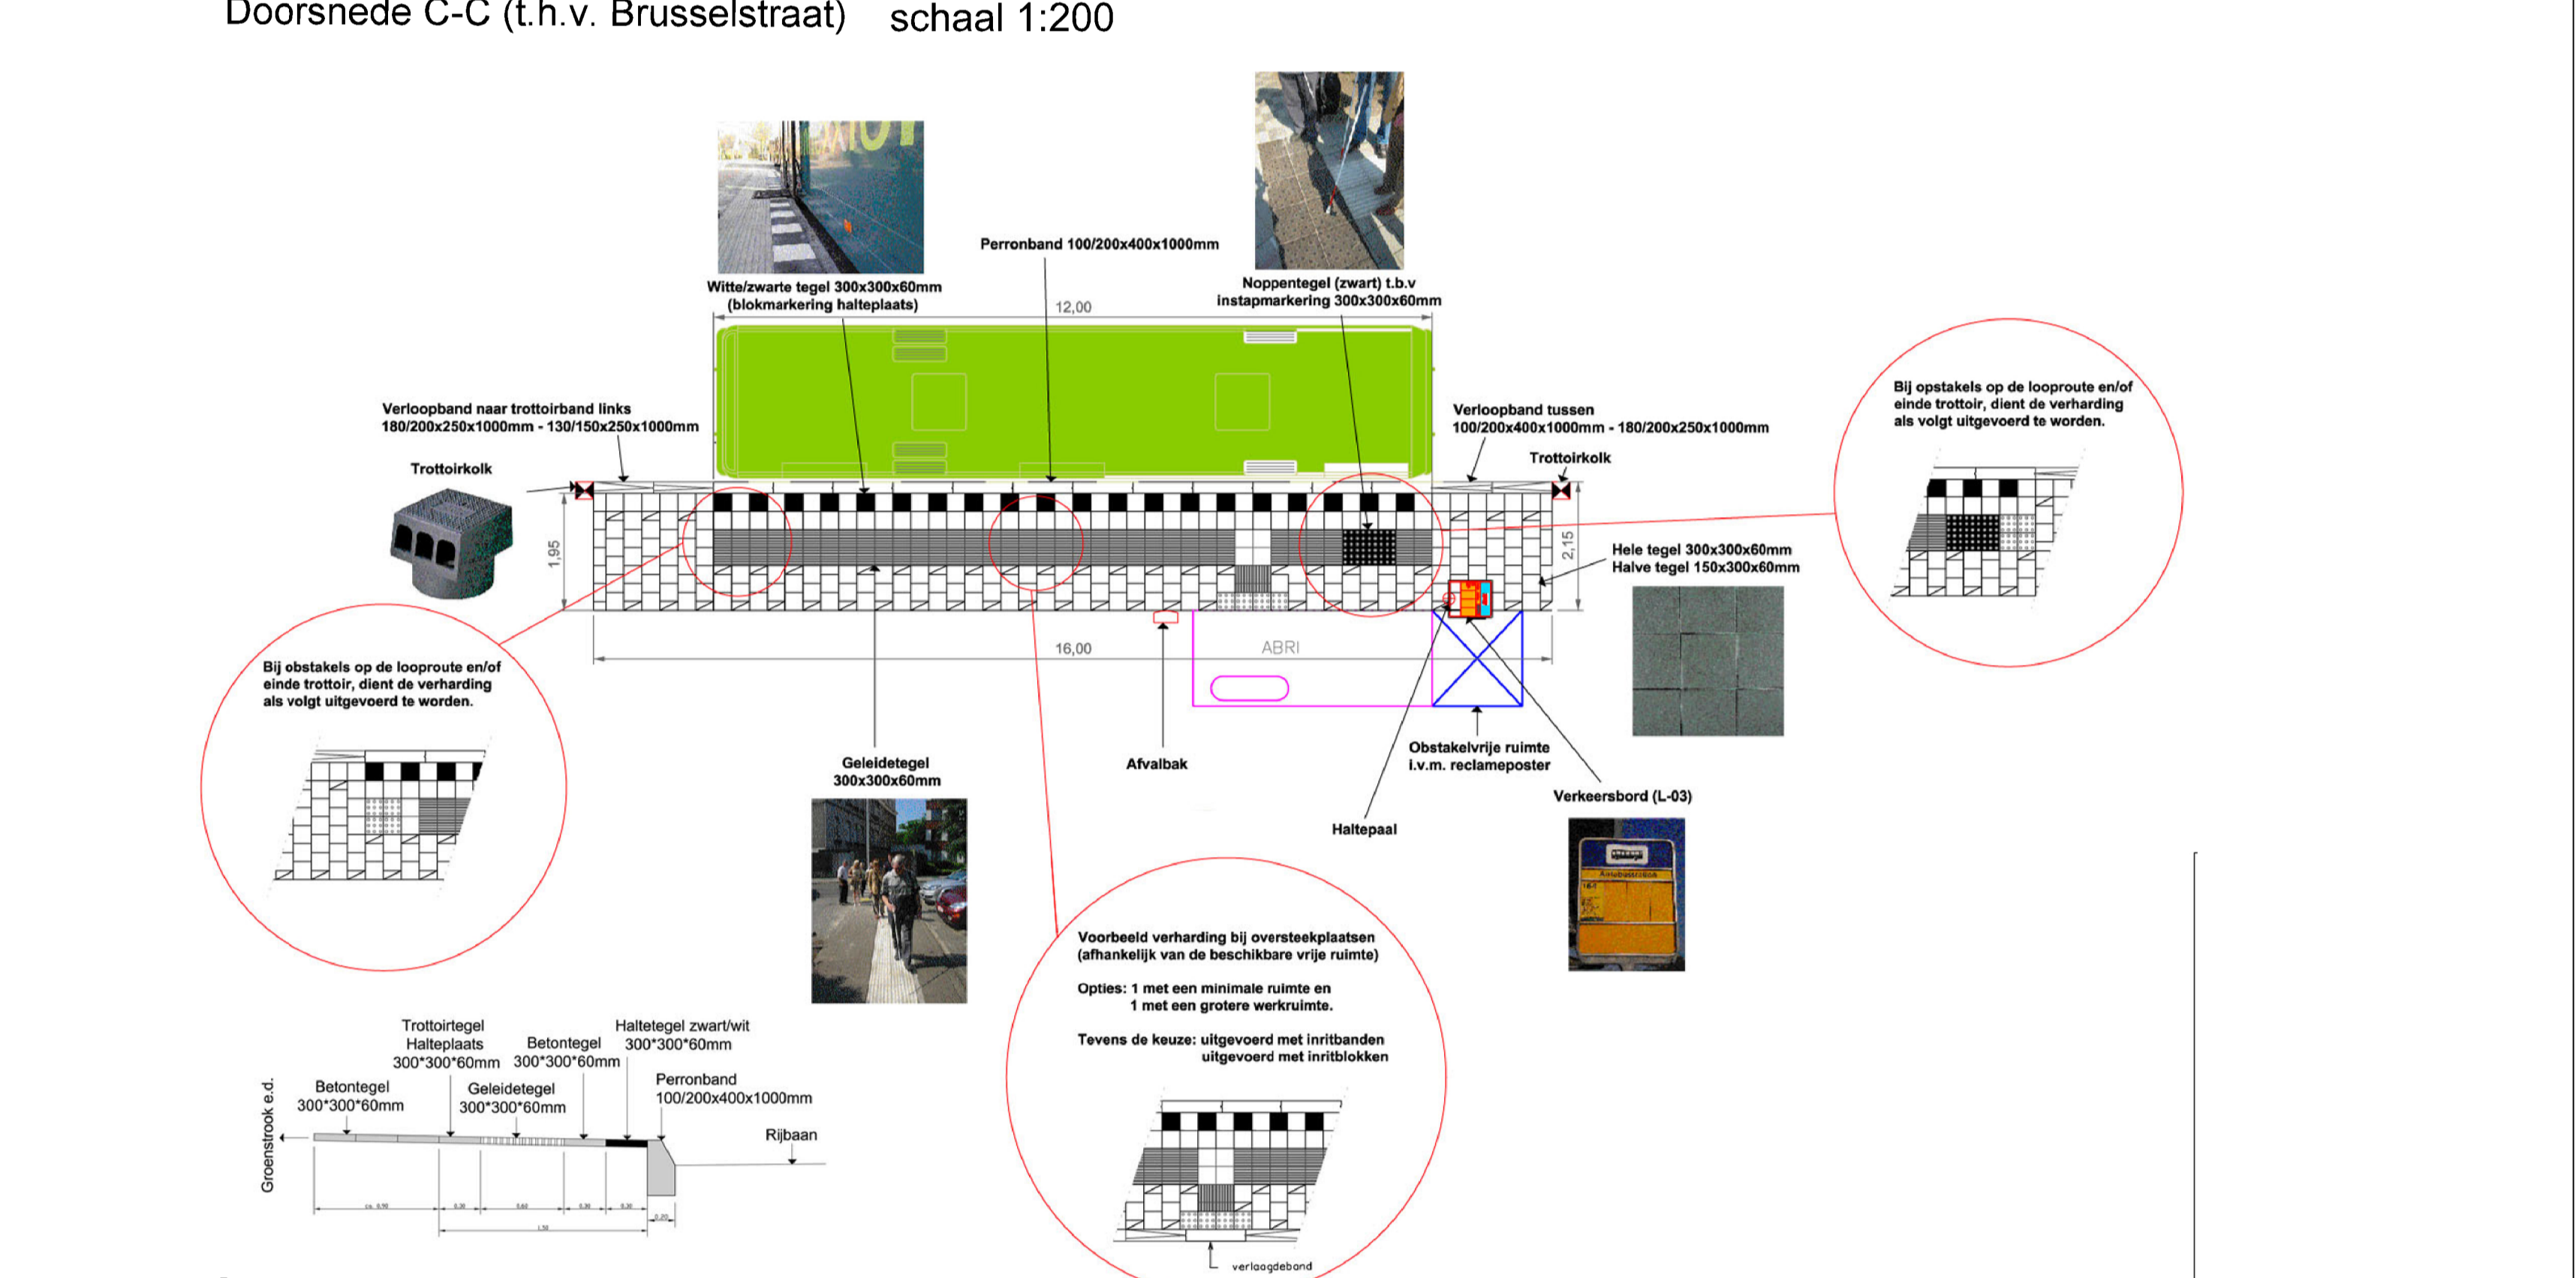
Doorsnede C-C (t.h.v. Brusselstraat) schaal 1:200

Perronband 100/200x400x1000mm

Witte/zwarte tegel 300x300x60mm (blokmarkering halteplaats)

12,00

Noppentegel (zwart) t.b.v instapmarkering 300x300x60mm

Verloopband naar trottoirband links 180/200x250x1000mm - 130/150x250x1000mm

Verloopband tussen 100/200x400x1000mm - 180/200x250x1000mm

Trottoirkolk

Trottoirkolk

Bij opstakels op de looproute en/of einde trottoir, dient de verharding als volgt uitgevoerd te worden.

1,95

2,15

Hele tegel 300x300x60mm
Halve tegel 150x300x60mm

16,00

ABRI

Bij obstakels op de looproute en/of einde trottoir, dient de verharding als volgt uitgevoerd te worden.

Geleidetegel 300x300x60mm

Afvalbak

Obstakelvrije ruimte i.v.m. reclameposter

Verkeersbord (L-03)

Haltepaal

Voorbeeld verharding bij oversteekplaatsen (afhankelijk van de beschikbare vrije ruimte)

Opties: 1 met een minimale ruimte en
1 met een grotere werkruimte.

Tevens de keuze: uitgevoerd met inritbanden
uitgevoerd met inritblokken

verlaagdeband

Trottoirtegel Halteplaats 300*300*60mm

Betontegel 300*300*60mm

Haltetegel zwart/wit 300*300*60mm

Betontegel 300*300*60mm

Geleidetegel 300*300*60mm

Perronband 100/200x400x1000mm

Rijbaan

Groenstrook e.d.